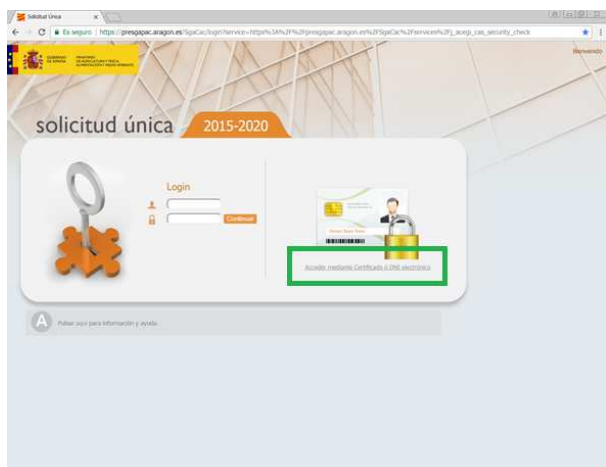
Solicitud Única

Es seguro | https://presgapac.aragon.es/SgaCas/login?service=https%3A%2F%2Fpresgapac.aragon.es%2FSgaCas%2Fservices%2Fj_acegi_cas_security_check

GOBIERNO DE ESPAÑA MINISTERIO DE AGRICULTURA Y PESCA, ALIMENTACIÓN Y MEDIO AMBIENTE

Bienvenido

solicitud única 2015-2020

Login

Continuar

Acceder mediante Certificado ó DNI electrónico

Pulsar aquí para información y ayuda.